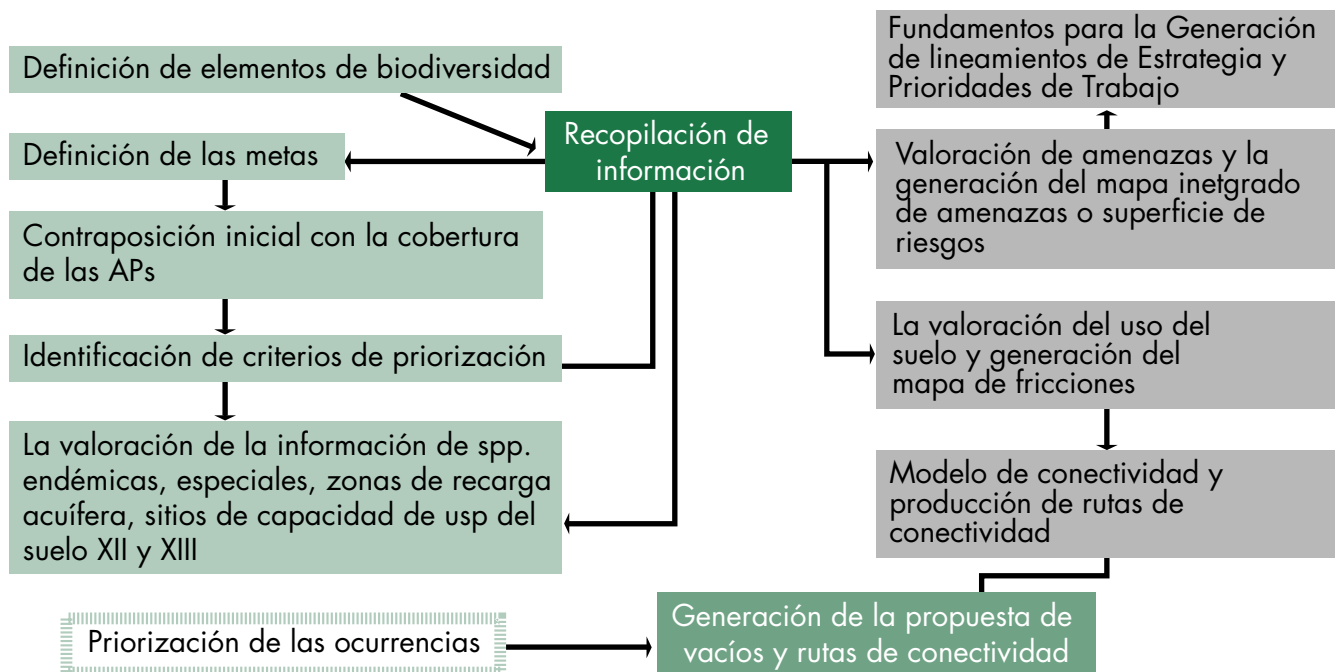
Definición de elementos de biodiversidad

Definición de las metas

Contraposición inicial con la cobertura de las APs

Identificación de criterios de priorización

La valoración de la información de spp. endémicas, especiales, zonas de recarga acuífera, sitios de capacidad de usp del suelo XII y XIII

Recopilación de información

Fundamentos para la Generación de lineamientos de Estrategia y Prioridades de Trabajo

Valoración de amenazas y la generación del mapa inetgrado de amenazas o superficie de riesgos

La valoración del uso del suelo y generación del mapa de fricciones

Modelo de conectividad y producción de rutas de conectividad

Priorización de las ocurrencias

Generación de la propuesta de vacíos y rutas de conectividad